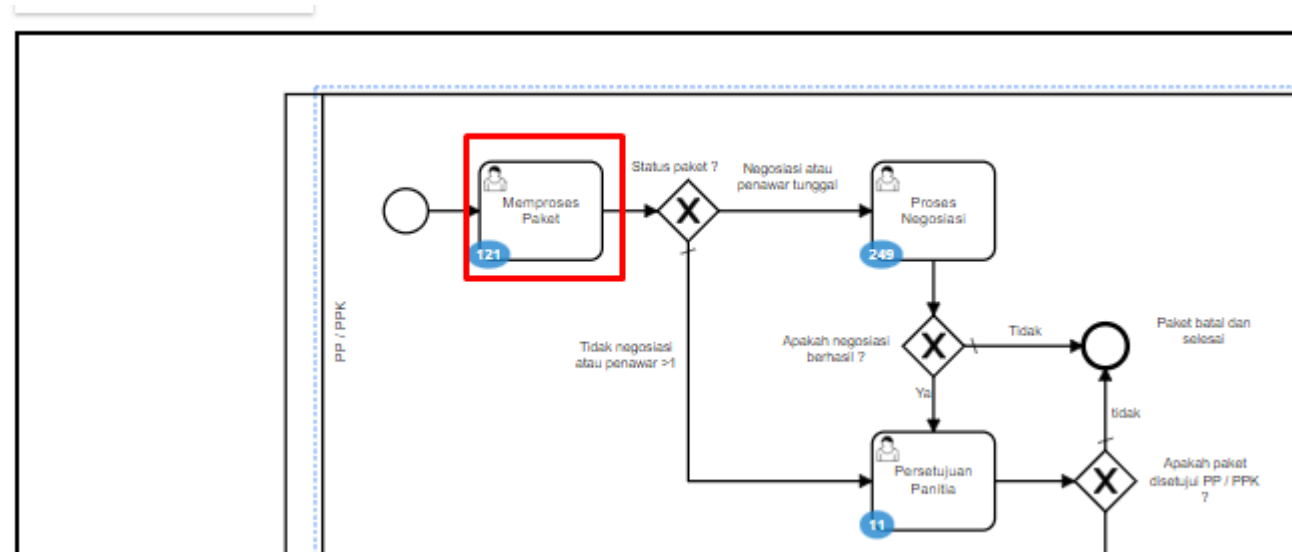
PP / PPK

Memproses Paket

121

Status paket ?

Negosiasi atau penawar tunggal

Proses Negosiasi

249

Tidak negosiasi atau penawar >1

Apakah negosiasi berhasil ?

Tidak

Paket batal dan selesai

Ya

tidak

Persetujuan Panitia

11

Apakah paket disetujui PP / PPK ?